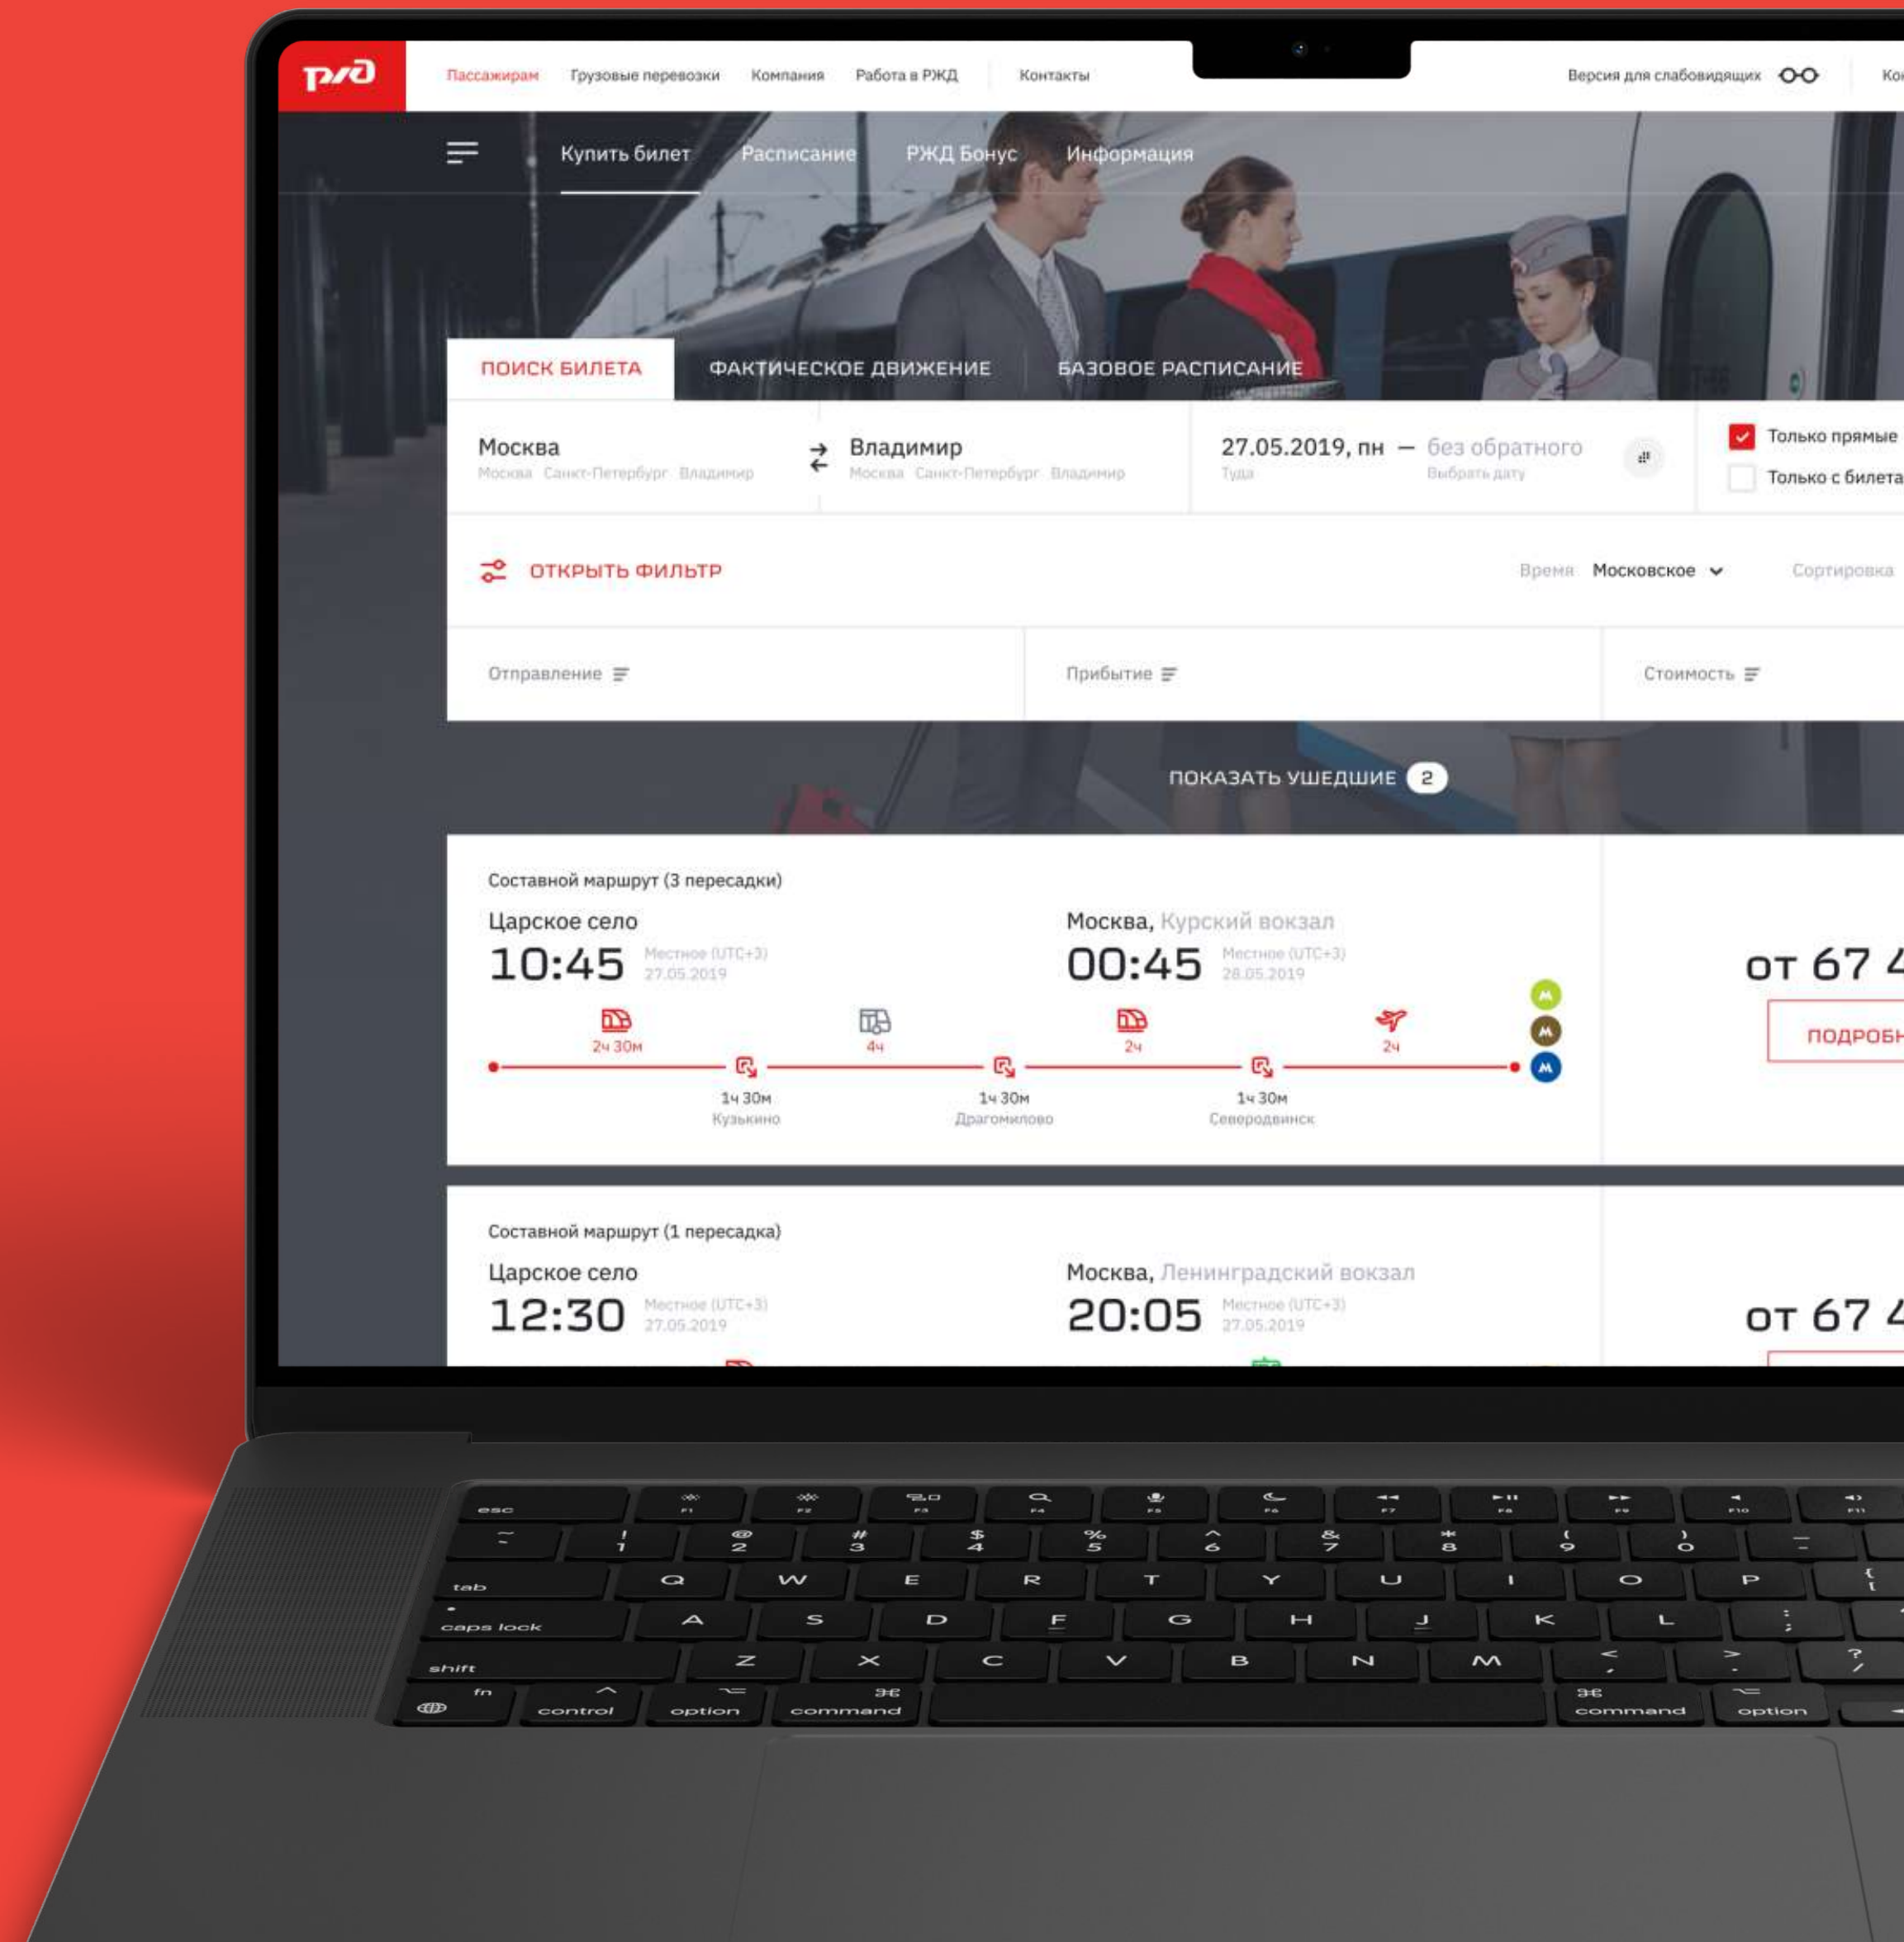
РЖД

Пассажирам Грузовые перевозки Компания Работа в РЖД Контакты

Версия для слабовидящих Ко

Купить билет Расписание РЖД Бонус Информация

ПОИСК БИЛЕТА ФАКТИЧЕСКОЕ ДВИЖЕНИЕ БАЗОВОЕ РАСПИСАНИЕ

Москва
Москва Санкт-Петербург Владимир

Владимир
Москва Санкт-Петербург Владимир

27.05.2019, пн — без обратного
Туда Выбрать дату

Только прямые
Только с билета

ОТКРЫТЬ ФИЛЬТР

Время Московское Сортировка

Отправление Прибытие Стоимость

ПОКАЗАТЬ УШЕДШИЕ 2

Составной маршрут (3 пересадки)
Царское село
10:45 Местное (UTC+3) 27.05.2019
Москва, Курский вокзал
00:45 Местное (UTC+3) 28.05.2019

2ч 30м 4ч 2ч 2ч
1ч 30м Кузькино 1ч 30м Драгомилово 1ч 30м Северодвинск

от 67 4
ПОДРОБН

Составной маршрут (1 пересадка)
Царское село
12:30 Местное (UTC+3) 27.05.2019
Москва, Ленинградский вокзал
20:05 Местное (UTC+3) 27.05.2019

от 67 4

esc F1 F2 F3 F4 F5 F6 F7 F8 F9 F10 F11
~ ` ! 1 @ 2 # 3 $ 4 % 5 ^ 6 & 7 * 8 ( 9 ) 0 _ -
tab Q W E R T Y U I O P { [
caps lock A S D F G H J K L : ;
shift Z X C V B N M < , > . ? /
fn control option command command option